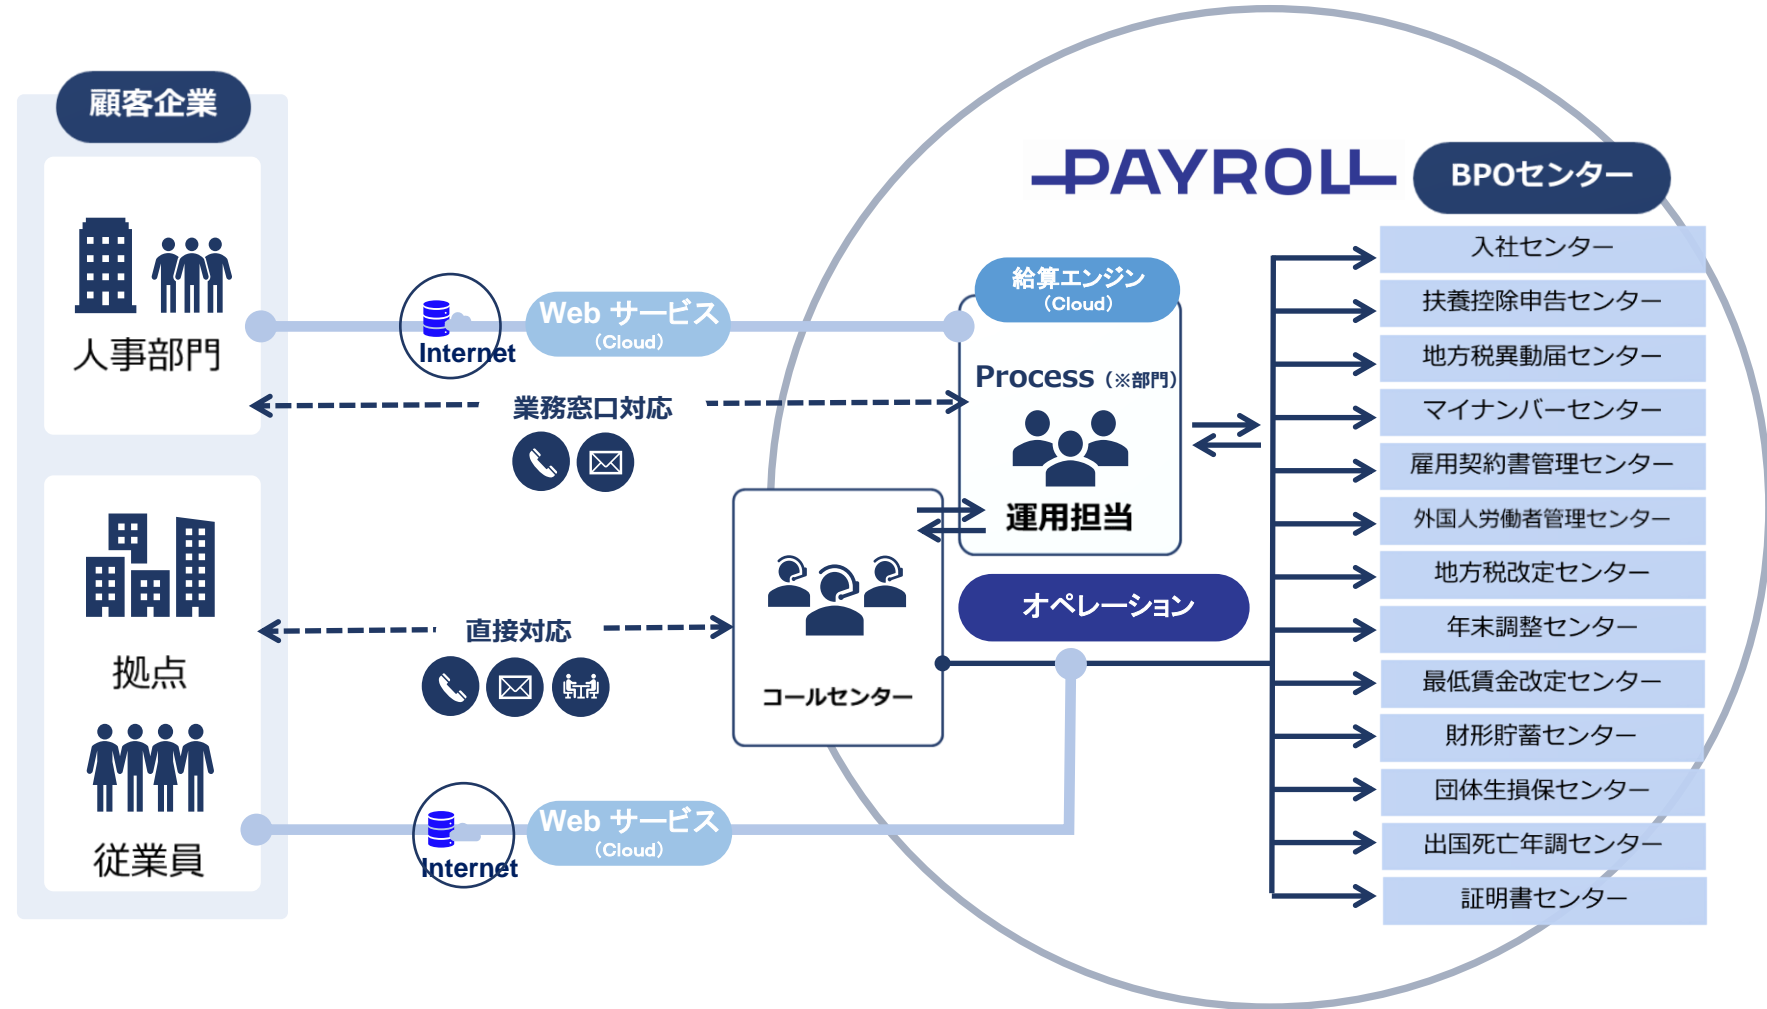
顧客企業

人事部門

Internet

Web サービス (Cloud)

業務窓口対応

拠点

従業員

直接対応

Internet

Web サービス (Cloud)

PAYROLL

BPOセンター

給算エンジン (Cloud)

Process (※部門)

運用担当

コールセンター

オペレーション

入社センター
扶養控除申告センター
地方税異動届センター
マイナンバーセンター
雇用契約書管理センター
外国人労働者管理センター
地方税改定センター
年末調整センター
最低賃金改定センター
財形貯蓄センター
団体生損保センター
出国死亡年調センター
証明書センター